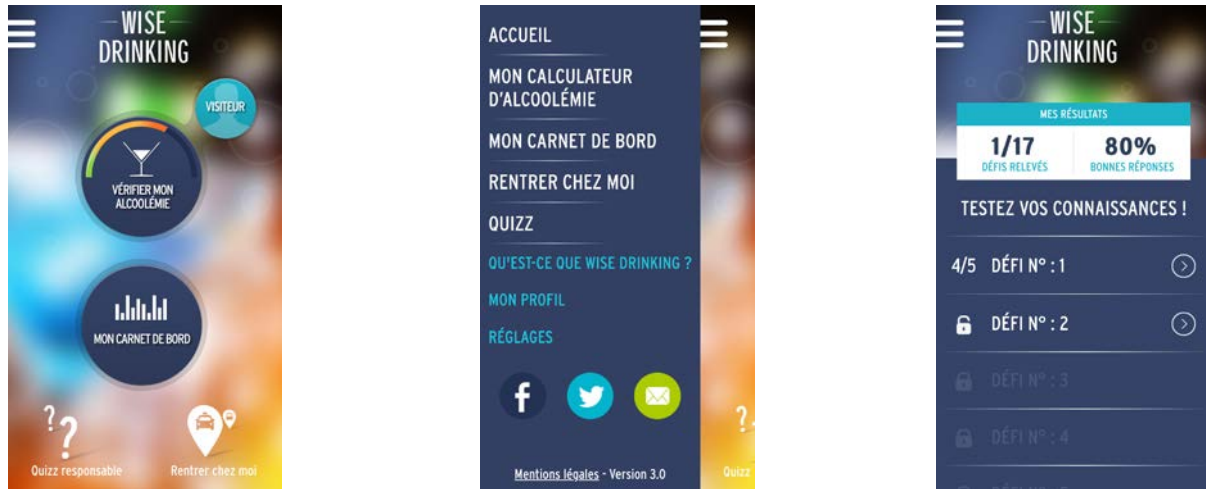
WISE DRINKING

VISITEUR

VÉRIFIER MON ALCOOLÉMIE

MON CARNET DE BORD

Quizz responsable

Rentrer chez moi

ACCUEIL

MON CALCULATEUR D'ALCOOLÉMIE

MON CARNET DE BORD

RENTRER CHEZ MOI

QUIZZ

QU'EST-CE QUE WISE DRINKING ?

MON PROFIL

RÉGLAGES

Mentions légales - Version 3.0

Quizz

WISE DRINKING

MES RÉSULTATS

1/17
DÉFIS RELEVÉS

80%
BONNES RÉPONSES

TESTEZ VOS CONNAISSANCES !

4/5 DÉFI N° : 1

DÉFI N° : 2

DÉFI N° : 3

DÉFI N° : 4